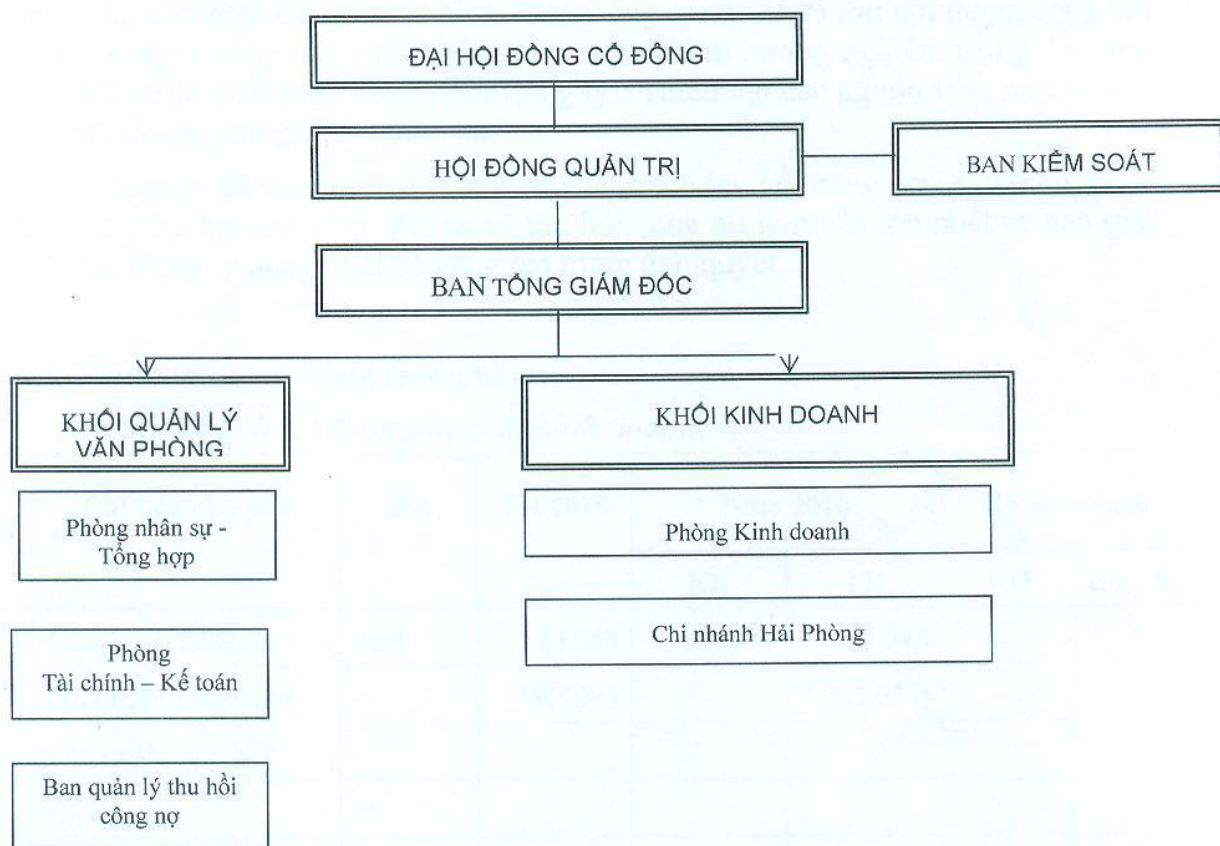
ĐẠI HỘI ĐỒNG CỔ ĐÔNG

HỘI ĐỒNG QUẢN TRỊ

BAN KIỂM SOÁT

BAN TỔNG GIÁM ĐỐC

KHỐI QUẢN LÝ VĂN PHÒNG

KHỐI KINH DOANH

Phòng nhân sự - Tổng hợp

Phòng Kinh doanh

Chi nhánh Hải Phòng

Phòng Tài chính – Kế toán

Ban quản lý thu hồi công nợ